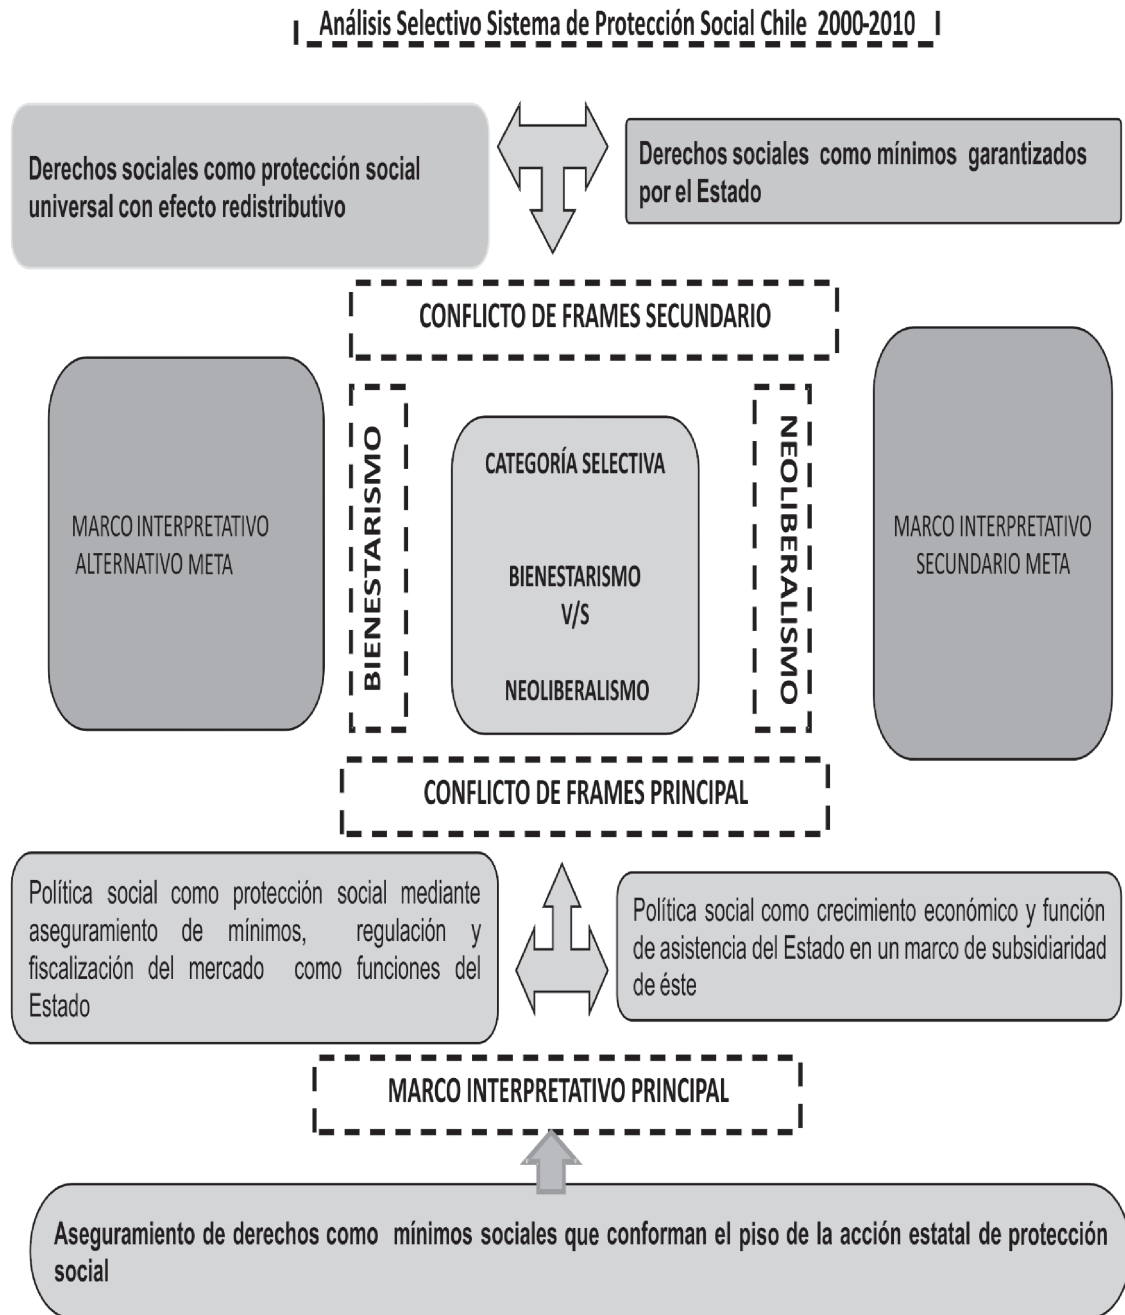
Análisis Selectivo Sistema de Protección Social Chile 2000-2010

Derechos sociales como protección social universal con efecto redistributivo

Derechos sociales como mínimos garantizados por el Estado

CONFLICTO DE FRAMES SECUNDARIO

MARCO INTERPRETATIVO ALTERNATIVO META

BIENESTARISMO

CATEGORÍA SELECTIVA

BIENESTARISMO
V/S
NEOLIBERALISMO

NEOLIBERALISMO

MARCO INTERPRETATIVO SECUNDARIO META

CONFLICTO DE FRAMES PRINCIPAL

Política social como protección social mediante aseguramiento de mínimos, regulación y fiscalización del mercado como funciones del Estado

Política social como crecimiento económico y función de asistencia del Estado en un marco de subsidiaridad de éste

MARCO INTERPRETATIVO PRINCIPAL

Aseguramiento de derechos como mínimos sociales que conforman el piso de la acción estatal de protección social